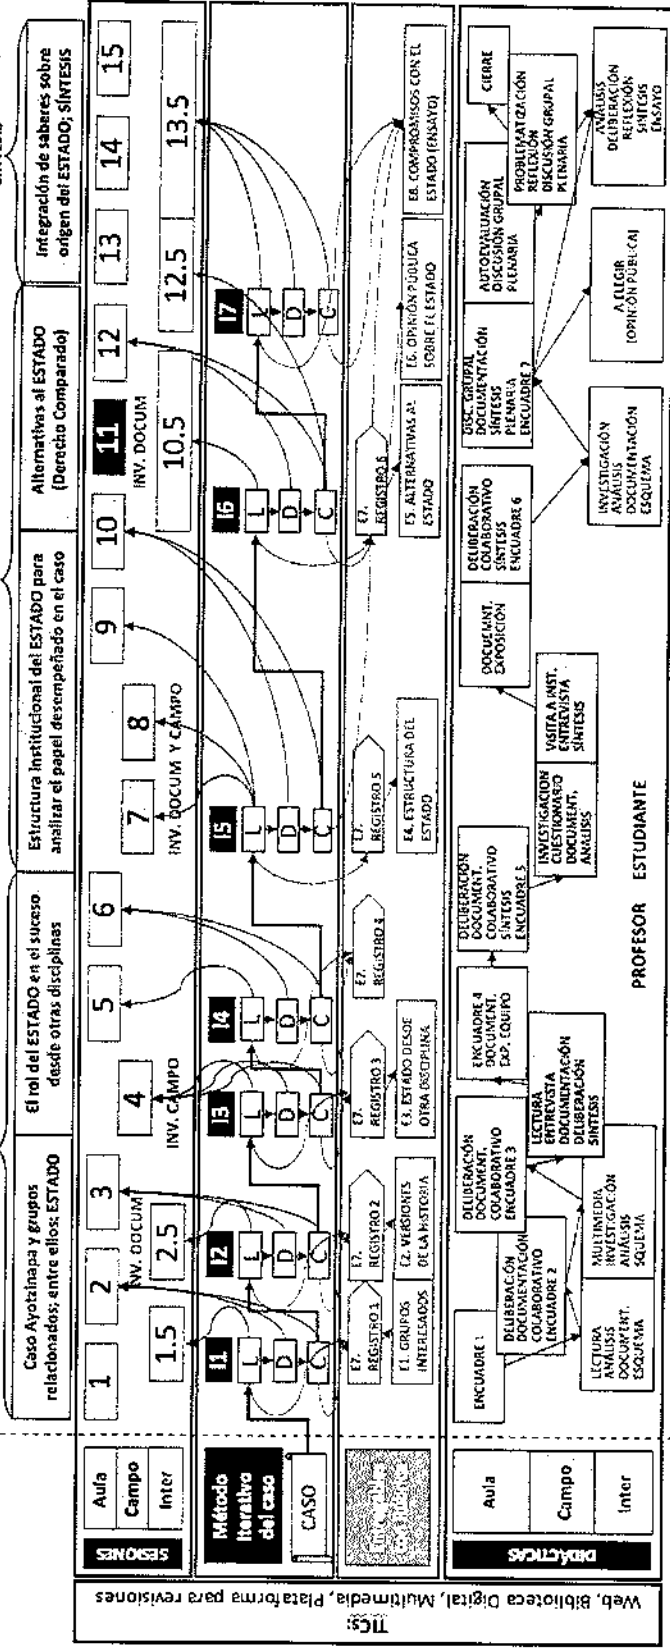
TICS:
Web, Biblioteca Digital, Multimedia, Plataforma para revisiones

SESIONES
Aula
Campo
Inter

Caso Ayotzinapa y grupos relacionados; entre ellos: ESTADO

El rol del ESTADO en el suceso desde otras disciplinas

Estructura institucional del ESTADO para analizar el papel desempeñado en el caso

Alternativas al ESTADO (Derecho Comparado)

Integración de saberes sobre origen del ESTADO; SÍNTESIS

1
2
3
4
5
6
7
8
9
10
11
12
13
14
15

1.5
2.5
10.5
12.5
13.5

INV. DOCUM
INV. CAMPO
INV. DOCUM Y CAMPO
INV. DOCUM

Método iterativo del caso
CASO

I1
I2
I3
I4
I5
I6
I7

L
D
C

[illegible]

E7. REGISTRO 1
E7. REGISTRO 2
E7. REGISTRO 3
E7. REGISTRO 4
E7. REGISTRO 5
E7. REGISTRO 6

E1. GRUPOS INTERESADOS
E2. VERSIONES DE LA HISTORIA
E3. ESTADO DESDE OTRA DISCIPLINA
E4. ESTRUCTURA DEL ESTADO
E5. ALTERNATIVAS AL ESTADO
E6. OPINIÓN PÚBLICA SOBRE EL ESTADO
E8. COMPROMISOS CON EL ESTADO (ENSAYO)

DIDÁCTICAS
Aula
Campo
Inter

ENCUADRE 1
LECTURA ANÁLISIS DOCUMENT. ESQUEMA
DELIBERACIÓN DOCUMENTACIÓN COLABORATIVO ENCUADRE 2
MULTIMEDIA INVESTIGACIÓN ANÁLISIS ESQUEMA
DELIBERACIÓN DOCUMENT. COLABORATIVO ENCUADRE 3
LECTURA ENTREVISTA DOCUMENTACIÓN DELIBERACIÓN SÍNTESIS
ENCUADRE 4 DOCUMENT. EXP. EQUIPO
DELIBERACIÓN DOCUMENT. COLABORATIVO SÍNTESIS ENCUADRE 5
INVESTIGACIÓN CUESTIONARIO DOCUMENT. ANÁLISIS
VISITA A INST. ENTREVISTA SÍNTESIS
DOCUMENT. EXPOSICIÓN
DELIBERACIÓN COLABORATIVO SÍNTESIS ENCUADRE 6
INVESTIGACIÓN ANÁLISIS DOCUMENTACIÓN ESQUEMA
DISC. GRUPAL DOCUMENTACIÓN SÍNTESIS PLENARIA ENCUADRE 7
A ELEGIR (OPINIÓN PÚBLICA)
AUTOEVALUACIÓN DISCUSIÓN GRUPAL PLENARIA
PROBLEMATIZACIÓN REFLEXIÓN DISCUSIÓN GRUPAL PLENARIA
ANÁLISIS DELIBERACIÓN REFLEXIÓN SÍNTESIS ENSAYO
CIERRE

PROFESOR ESTUDIANTE